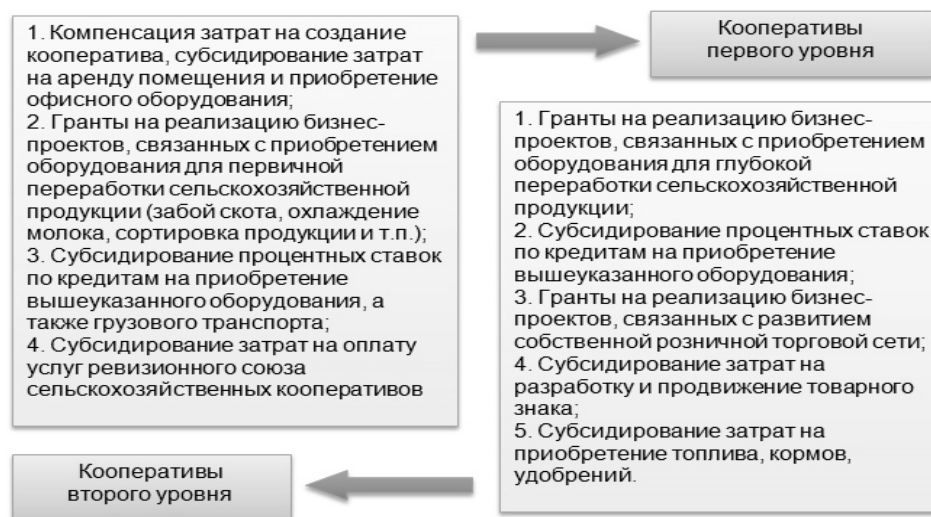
1. Компенсация затрат на создание кооператива, субсидирование затрат на аренду помещения и приобретение офисного оборудования;
2. Гранты на реализацию бизнес-проектов, связанных с приобретением оборудования для первичной переработки сельскохозяйственной продукции (забой скота, охлаждение молока, сортировка продукции и т.п.);
3. Субсидирование процентных ставок по кредитам на приобретение вышеуказанного оборудования, а также грузового транспорта;
4. Субсидирование затрат на оплату услуг ревизионного союза сельскохозяйственных кооперативов

Кооперативы первого уровня

1. Гранты на реализацию бизнес-проектов, связанных с приобретением оборудования для глубокой переработки сельскохозяйственной продукции;
2. Субсидирование процентных ставок по кредитам на приобретение вышеуказанного оборудования;
3. Гранты на реализацию бизнес-проектов, связанных с развитием собственной розничной торговой сети;
4. Субсидирование затрат на разработку и продвижение товарного знака;
5. Субсидирование затрат на приобретение топлива, кормов, удобрений.

Кооперативы второго уровня